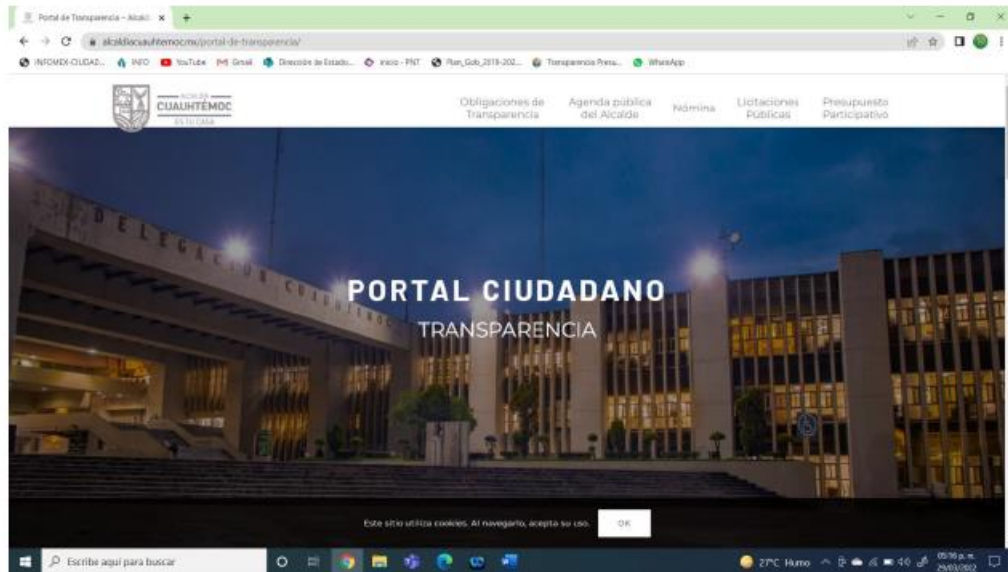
Portal de Transparencia – Alcald ×  +

alcaldiacuauhtemoc.mx/portal-de-transparencia/

INFOMEX-CIUDAD... INFO YouTube Gmail Dirección de Estado... Inicio - PNT Plan_Gob_2019-202... Transparencia Presu... WhatsApp

ALCALDÍA CUAUHTÉMOC ES TU CASA

Obligaciones de Transparencia
Agenda pública del Alcalde
Nómina
Licitaciones Públicas
Presupuesto Participativo

DELEGACIÓN CUAUHTÉMOC

PORTAL CIUDADANO
TRANSPARENCIA

Este sitio utiliza cookies. Al navegarlo, acepta su uso.  OK

Escribe aquí para buscar

27°C Humo  05:16 p. m. 29/03/2022